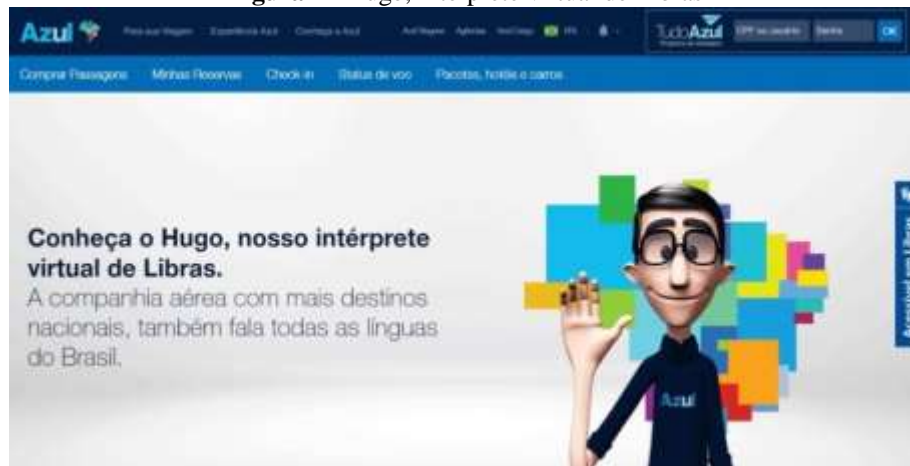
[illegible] Hugo, intérprete virtual de Libras

Azul

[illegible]

TudoAzul

OK

Comprar Passagens Minhas Reservas Check in Status de voo Pacotes, hotéis e carros

Conheça o Hugo, nosso intérprete virtual de Libras.
A companhia aérea com mais destinos nacionais, também fala todas as línguas do Brasil.

Azul

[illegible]